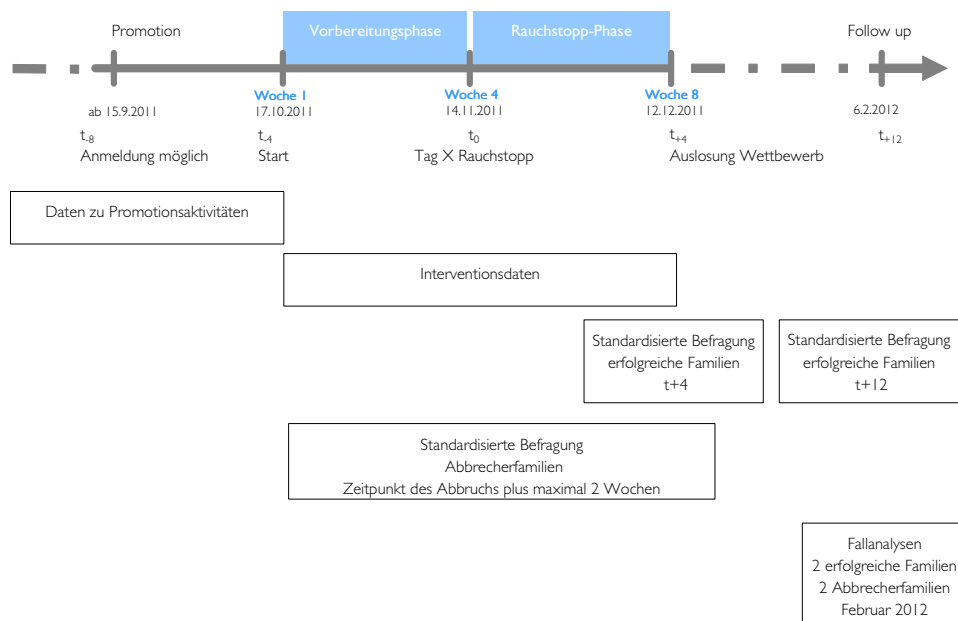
Promotion

Vorbereitungsphase

Rauchstopp-Phase

Follow up

ab 15.9.2011
$t_{-8}$
Anmeldung möglich

Woche 1
17.10.2011
$t_{-4}$
Start

Woche 4
14.11.2011
$t_0$
Tag X Rauchstopp

Woche 8
12.12.2011
$t_{+4}$
Auslosung Wettbewerb

6.2.2012
$t_{+12}$

Daten zu Promotionsaktivitäten

Interventionsdaten

Standardisierte Befragung
erfolgreiche Familien
t+4

Standardisierte Befragung
erfolgreiche Familien
t+12

Standardisierte Befragung
Abbrecherfamilien
Zeitpunkt des Abbruchs plus maximal 2 Wochen

Fallanalysen
2 erfolgreiche Familien
2 Abbrecherfamilien
Februar 2012